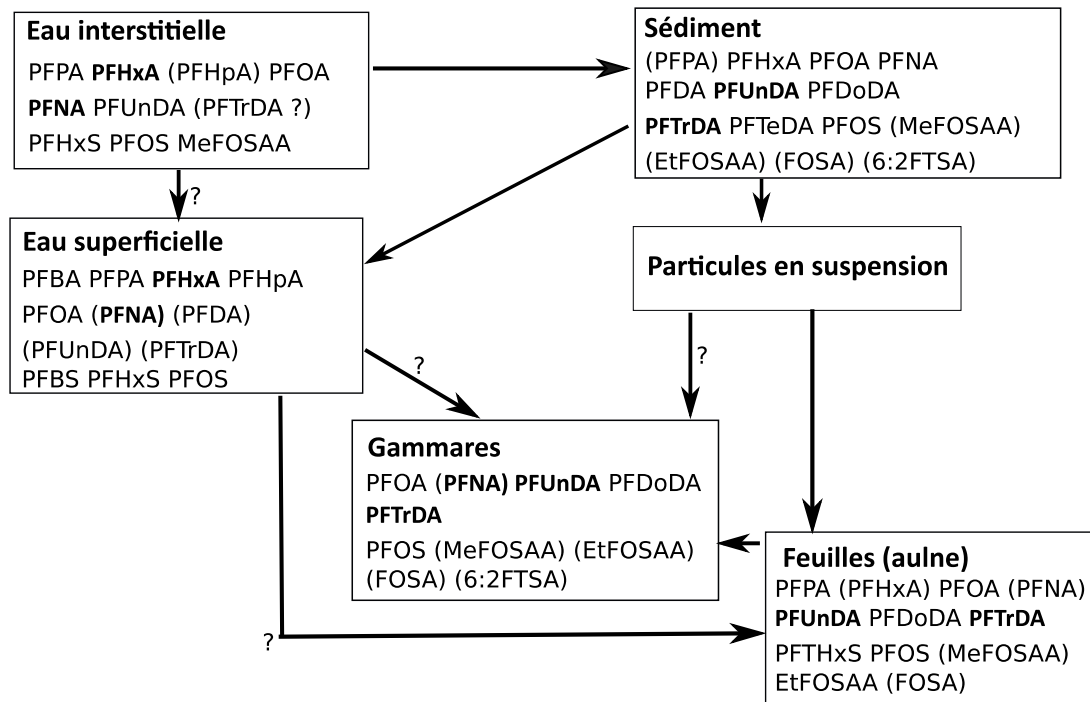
Eau interstitielle
PFPA PFHxA (PFHpA) PFOA
PFNA PFUnDA (PFTrDA ?)
PFHxS PFOS MeFOSAA

Sédiment
(PFPA) PFHxA PFOA PFNA
PFDA PFUnDA PFDoDA
PFTrDA PFTeDA PFOS (MeFOSAA)
(EtFOSAA) (FOSA) (6:2FTSA)

?

Eau superficielle
PFBA PFPA PFHxA PFHpA
PFOA (PFNA) (PFDA)
(PFUnDA) (PFTrDA)
PFBS PFHxS PFOS

Particules en suspension

?

?

Gammares
PFOA (PFNA) PFUnDA PFDoDA
PFTrDA
PFOS (MeFOSAA) (EtFOSAA)
(FOSA) (6:2FTSA)

?

Feuilles (aulne)
PFPA (PFHxA) PFOA (PFNA)
PFUnDA PFDoDA PFTrDA
PFTHxS PFOS (MeFOSAA)
EtFOSAA (FOSA)